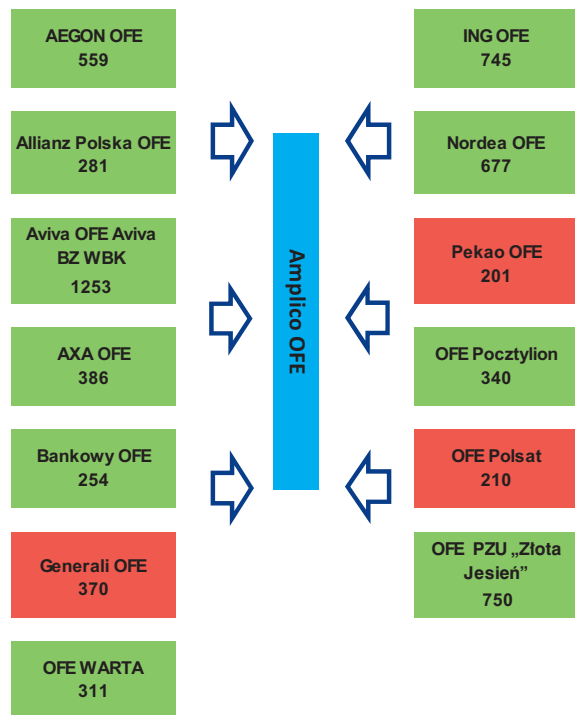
AEGON OFE
559

Allianz Polska OFE
281

Aviva OFE Aviva BZ WBK
1253

AXA OFE
386

Bankowy OFE
254

Generali OFE
370

OFE WARTA
311

Amplico OFE

ING OFE
745

Nordea OFE
677

Pekao OFE
201

OFE Pocztylion
340

OFE Polsat
210

OFE PZU „Złota Jesień”
750